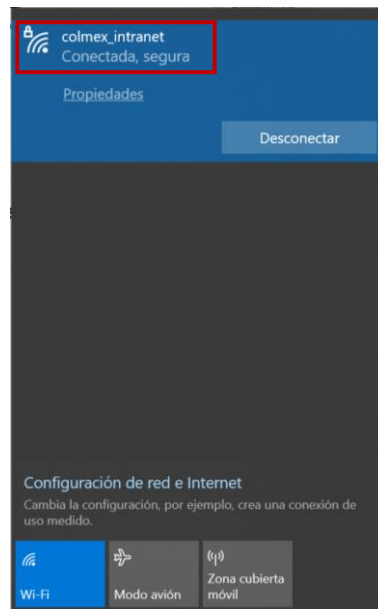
colmex_intranet
Conectada, segura

Propiedades

Desconectar

Configuración de red e Internet
Cambia la configuración, por ejemplo, crea una conexión de uso medido.

Wi-Fi

Modo avión

Zona cubierta móvil